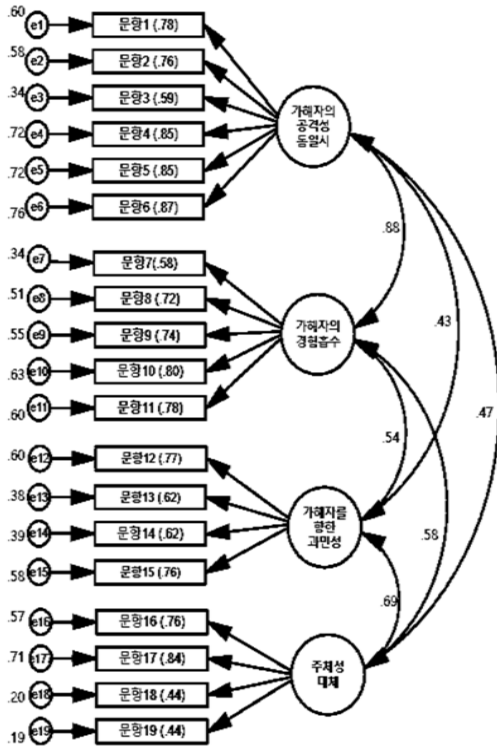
.60 e1 문항1 (.78)
.58 e2 문항2 (.76)
.34 e3 문항3 (.59)
.72 e4 문항4 (.85)
.72 e5 문항5 (.85)
.76 e6 문항6 (.87)

가해자의 공격성 동일시

.88

.34 e7 문항7 (.58)
.51 e8 문항8 (.72)
.55 e9 문항9 (.74)
.63 e10 문항10 (.80)
.60 e11 문항11 (.78)

가해자의 경험흡수

.43

.47

.54

.60 e12 문항12 (.77)
.38 e13 문항13 (.62)
.39 e14 문항14 (.62)
.58 e15 문항15 (.76)

가해자를 향한 과민성

.58

.69

.57 e16 문항16 (.76)
.71 e17 문항17 (.84)
.20 e18 문항18 (.44)
.19 e19 문항19 (.44)

주체성 대체